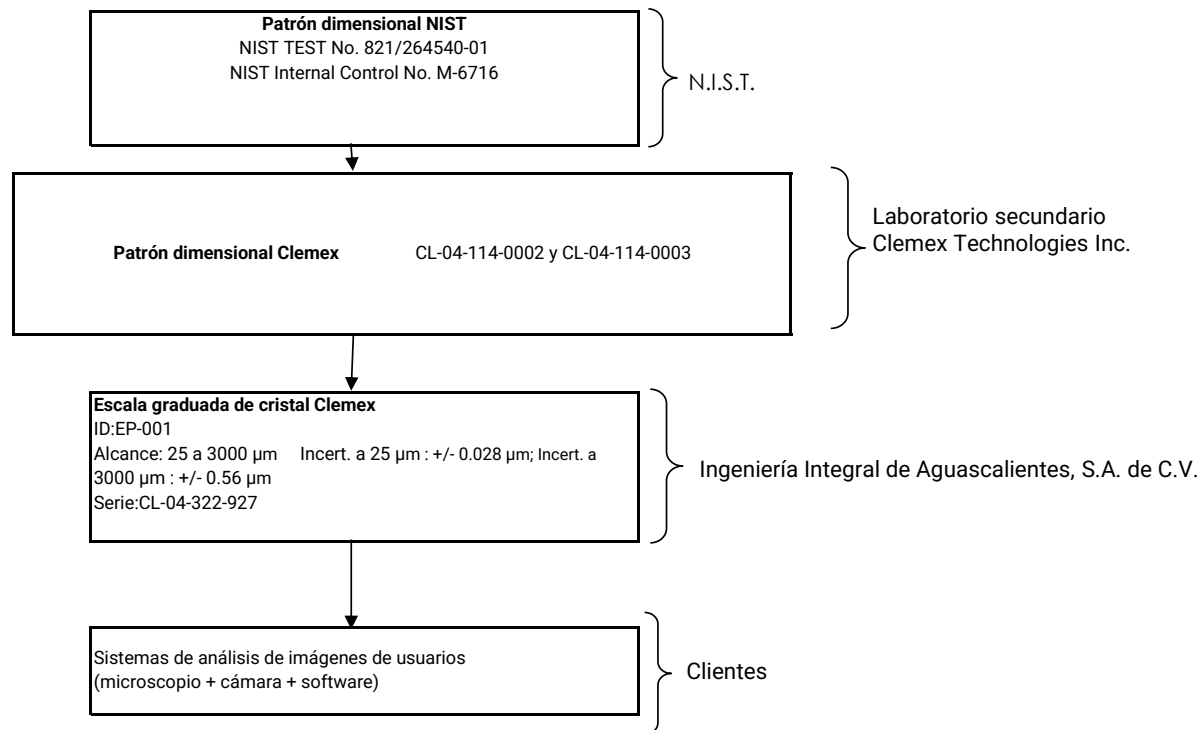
Patrón dimensional NIST
NIST TEST No. 821/264540-01
NIST Internal Control No. M-6716

N.I.S.T.

Patrón dimensional Clemex CL-04-114-0002 y CL-04-114-0003

Laboratorio secundario
Clemex Technologies Inc.

Escala graduada de cristal Clemex
ID:EP-001
Alcance: 25 a 3000 µm Incert. a 25 µm : +/- 0.028 µm; Incert. a 3000 µm : +/- 0.56 µm
Serie:CL-04-322-927

Ingeniería Integral de Aguascalientes, S.A. de C.V.

Sistemas de análisis de imágenes de usuarios
(microscopio + cámara + software)

Clientes